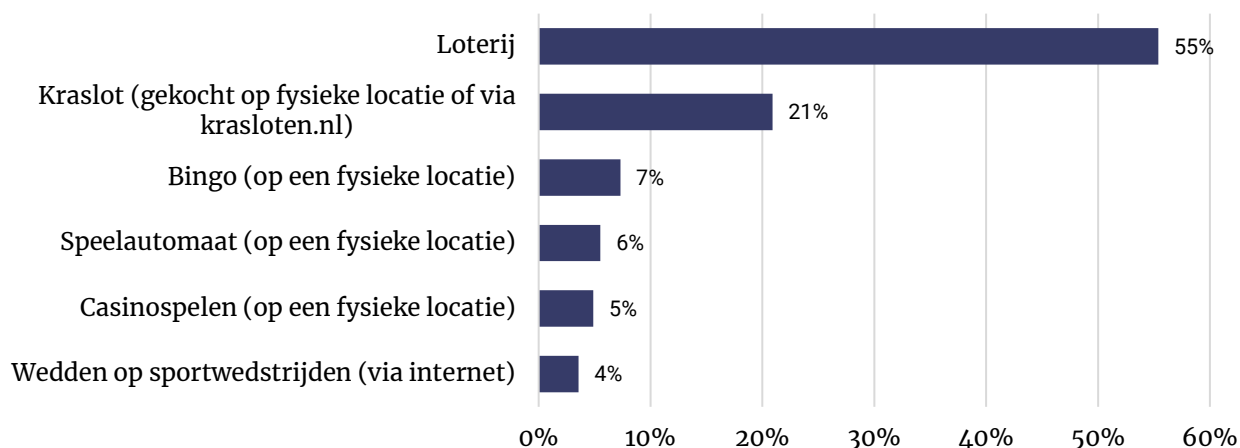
Loterij 55%

Kraslot (gekocht op fysieke locatie of via krasloten.nl) 21%

Bingo (op een fysieke locatie) 7%

Speelautomaat (op een fysieke locatie) 6%

Casinospelen (op een fysieke locatie) 5%

Wedden op sportwedstrijden (via internet) 4%

0% 10% 20% 30% 40% 50% 60%